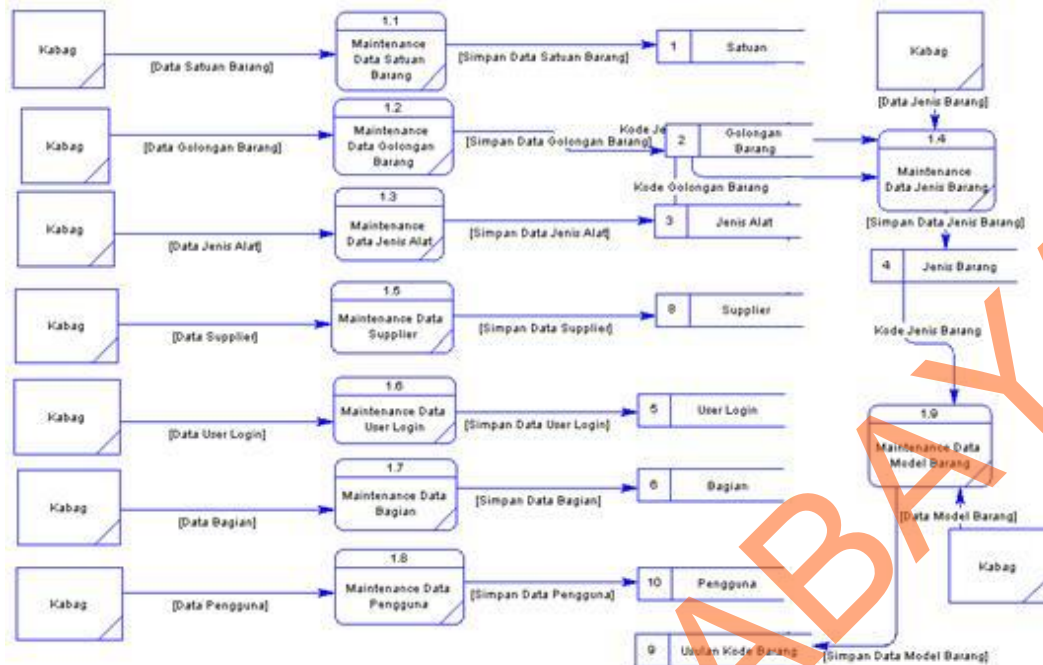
Kabag

[Data Satuan Barang]

1.1
Maintenance Data Satuan Barang

[Simpan Data Satuan Barang]

1 Satuan

Kabag

[Data Jenis Barang]

Kabag

[Data Golongan Barang]

1.2
Maintenance Data Golongan Barang

[Simpan Data Golongan Barang]

Kode Je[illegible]

2 Golongan Barang

1.4
Maintenance Data Jenis Barang

Kode Golongan Barang

Kabag

[Data Jenis Alat]

1.3
Maintenance Data Jenis Alat

[Simpan Data Jenis Alat]

3 Jenis Alat

[Simpan Data Jenis Barang]

4 Jenis Barang

Kabag

[Data Supplier]

1.5
Maintenance Data Supplier

[Simpan Data Supplier]

8 Supplier

Kode Jenis Barang

Kabag

[Data User Login]

1.6
Maintenance Data User Login

[Simpan Data User Login]

5 User Login

1.9
Maintenance Data Model Barang

Kabag

[Data Bagian]

1.7
Maintenance Data Bagian

[Simpan Data Bagian]

6 Bagian

[Data Model Barang]

Kabag

Kabag

[Data Pengguna]

1.8
Maintenance Data Pengguna

[Simpan Data Pengguna]

10 Pengguna

9 Usulan Kode Barang

[Simpan Data Model Barang]